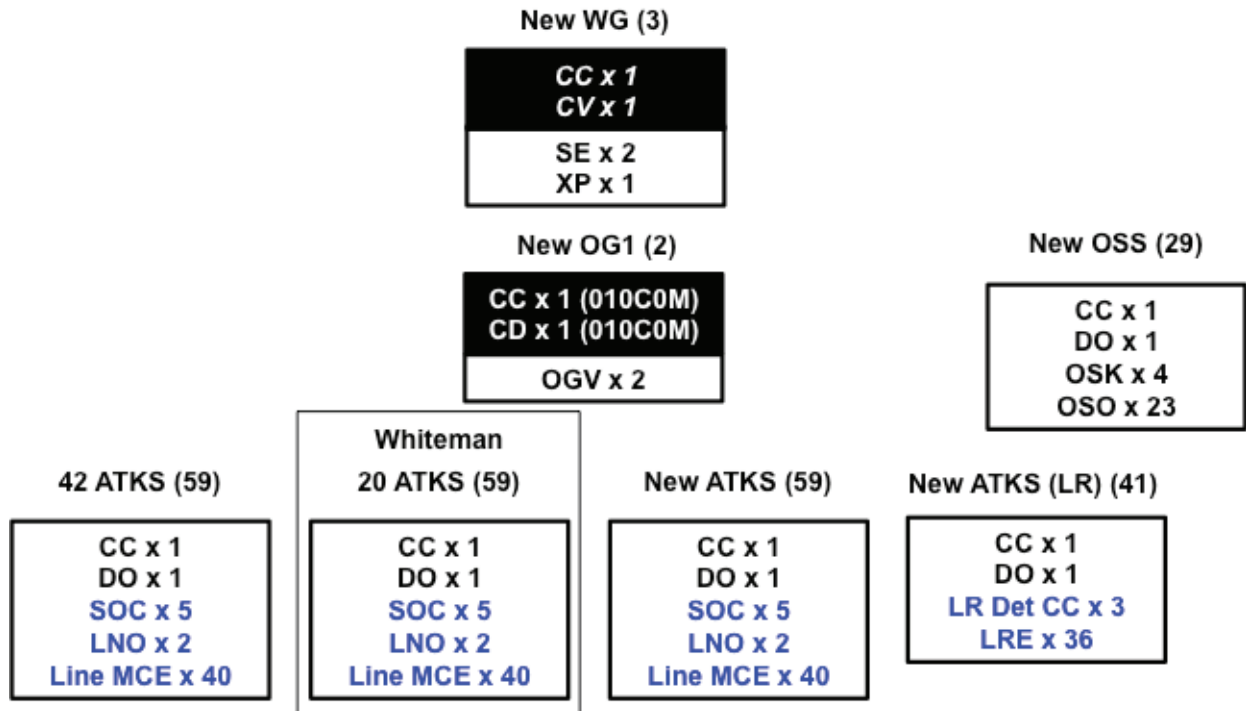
New WG (3)

CC x 1
CV x 1
SE x 2
XP x 1

New OG1 (2)

CC x 1 (010C0M)
CD x 1 (010C0M)
OGV x 2

New OSS (29)

CC x 1
DO x 1
OSK x 4
OSO x 23

42 ATKS (59)

CC x 1
DO x 1
SOC x 5
LNO x 2
Line MCE x 40

Whiteman
20 ATKS (59)

CC x 1
DO x 1
SOC x 5
LNO x 2
Line MCE x 40

New ATKS (59)

CC x 1
DO x 1
SOC x 5
LNO x 2
Line MCE x 40

New ATKS (LR) (41)

CC x 1
DO x 1
LR Det CC x 3
LRE x 36